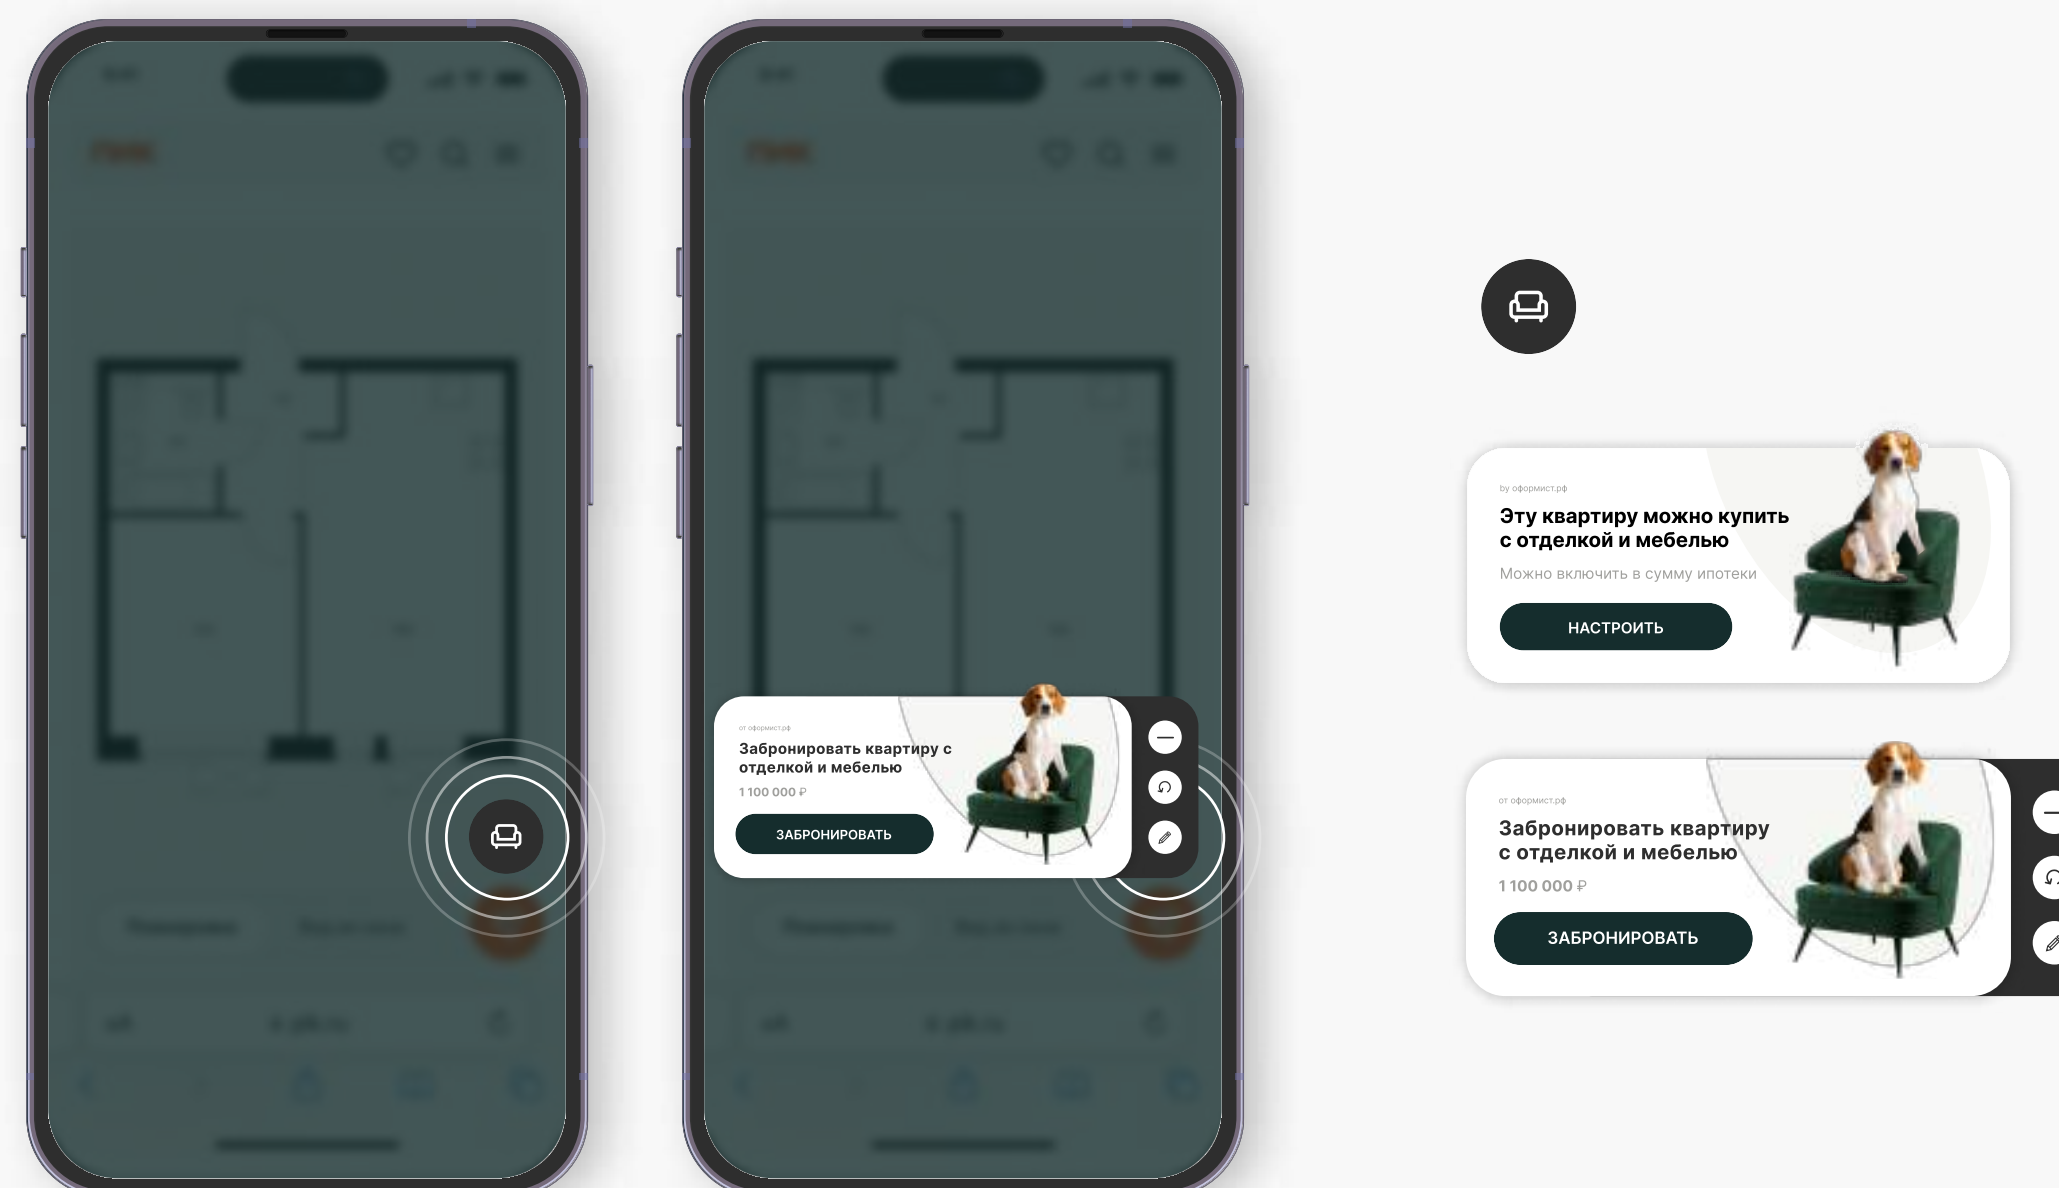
от оформист.рф

Забронировать квартиру с отделкой и мебелью

1 100 000 ₽

ЗАБРОНИРОВАТЬ

by оформист.рф

Эту квартиру можно купить с отделкой и мебелью

Можно включить в сумму ипотеки

НАСТРОИТЬ

от оформист.рф

Забронировать квартиру с отделкой и мебелью

1 100 000 ₽

ЗАБРОНИРОВАТЬ